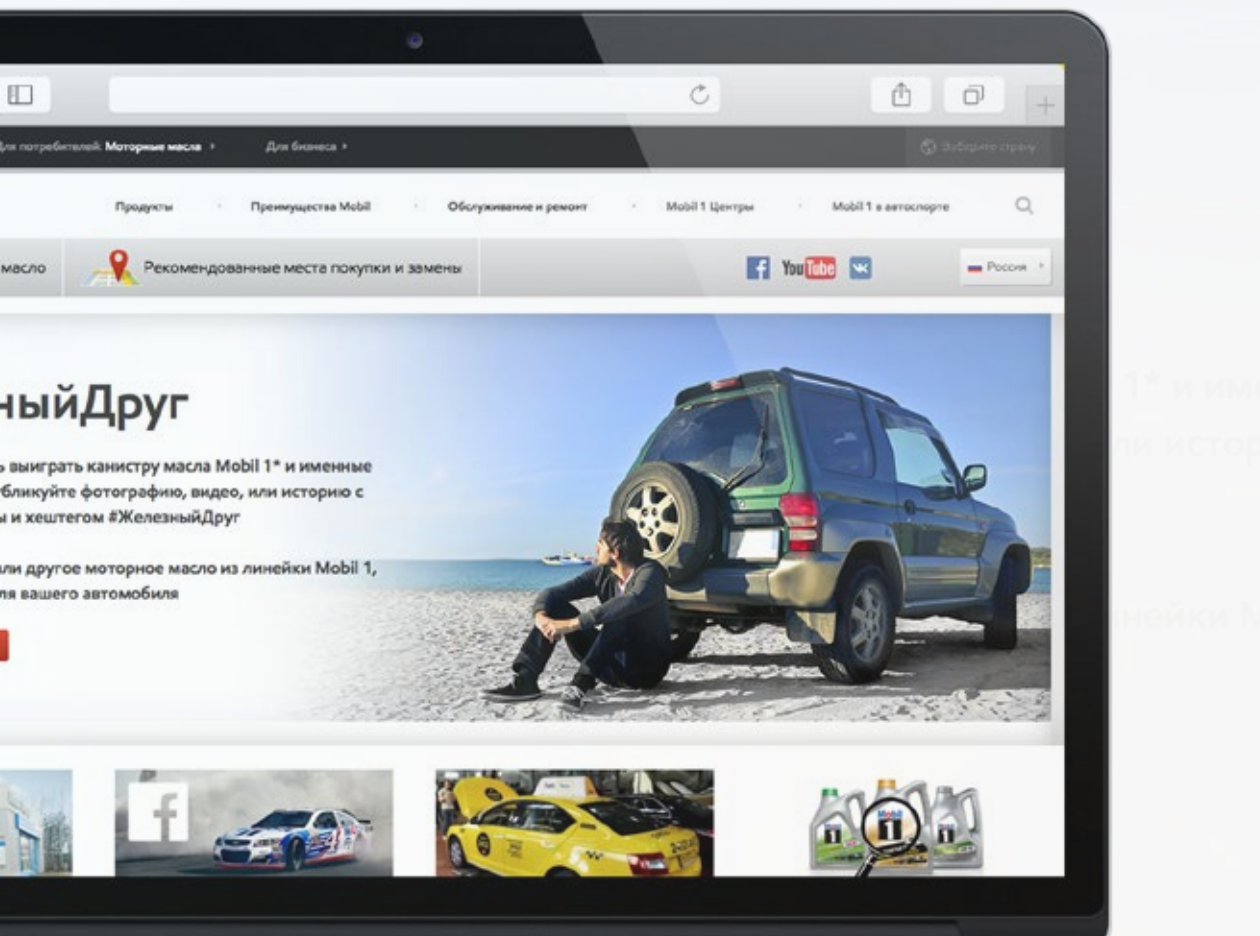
Для потребителей: Моторные масла › Для бизнеса ›

Выберите страну

Продукты Преимущества Mobil Обслуживание и ремонт Mobil 1 Центры Mobil 1 в автоспорте

масло Рекомендованные места покупки и замены

YouTube

Россия

ныйДруг

ь выиграть канистру масла Mobil 1* и именные бликуйте фотографию, видео, или историю с ы и хештегом #ЖелезныйДруг

ли другое моторное масло из линейки Mobil 1, ля вашего автомобиля

1* и име
ли истор
инейки M